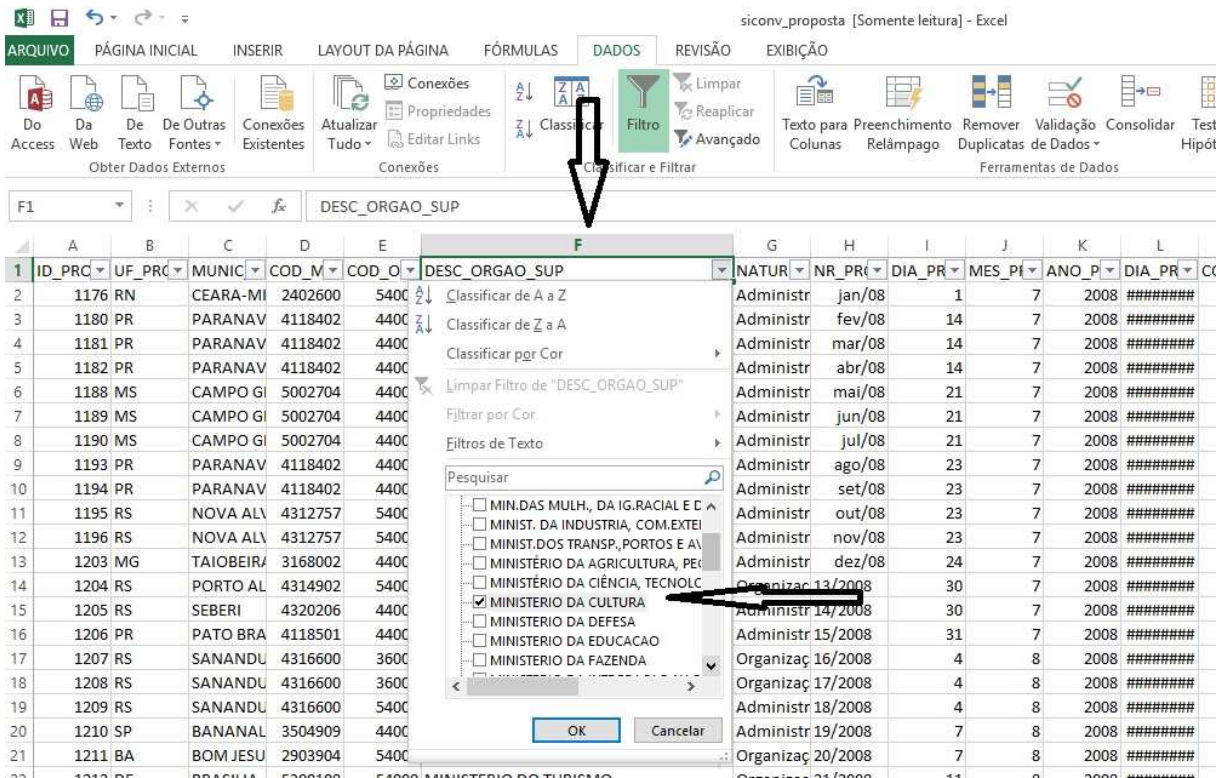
siconv_proposta [Somente leitura] - Excel

ARQUIVO PÁGINA INICIAL INSERIR LAYOUT DA PÁGINA FÓRMULAS DADOS REVISÃO EXIBIÇÃO

Do Access Da Web De Texto De Outras Fontes Conexões Existentes
Obter Dados Externos
Atualizar Tudo Conexões Propriedades Editar Links
Conexões
Classificar Filtro Limpar Reaplicar Avançado
Classificar e Filtrar
Texto para Colunas Preenchimento Relâmpago Remover Duplicatas Validação de Dados Consolidar Teste de Hipót
Ferramentas de Dados

F1 DESC_ORGAO_SUP

| | A | B | C | D | E | F | G | H | I | J | K | L |
|---|---|---|---|---|---|---|---|---|---|---|---|---|
| 1 | ID_PRO | UF_PRO | MUNIC | COD_M | COD_O | DESC_ORGAO_SUP | NATUR | NR_PRO | DIA_PR | MES_PI | ANO_P | DIA_PR |
| 2 | 1176 | RN | CEARA-MI | 2402600 | 5400 | | Administr | jan/08 | 1 | 7 | 2008 | ######## |
| 3 | 1180 | PR | PARANAV | 4118402 | 4400 | | Administr | fev/08 | 14 | 7 | 2008 | ######## |
| 4 | 1181 | PR | PARANAV | 4118402 | 4400 | | Administr | mar/08 | 14 | 7 | 2008 | ######## |
| 5 | 1182 | PR | PARANAV | 4118402 | 4400 | | Administr | abr/08 | 14 | 7 | 2008 | ######## |
| 6 | 1188 | MS | CAMPO GI | 5002704 | 4400 | | Administr | mai/08 | 21 | 7 | 2008 | ######## |
| 7 | 1189 | MS | CAMPO GI | 5002704 | 4400 | | Administr | jun/08 | 21 | 7 | 2008 | ######## |
| 8 | 1190 | MS | CAMPO GI | 5002704 | 4400 | | Administr | jul/08 | 21 | 7 | 2008 | ######## |
| 9 | 1193 | PR | PARANAV | 4118402 | 4400 | | Administr | ago/08 | 23 | 7 | 2008 | ######## |
| 10 | 1194 | PR | PARANAV | 4118402 | 4400 | | Administr | set/08 | 23 | 7 | 2008 | ######## |
| 11 | 1195 | RS | NOVA ALV | 4312757 | 5400 | | Administr | out/08 | 23 | 7 | 2008 | ######## |
| 12 | 1196 | RS | NOVA ALV | 4312757 | 5400 | | Administr | nov/08 | 23 | 7 | 2008 | ######## |
| 13 | 1203 | MG | TAIOBEIRA | 3168002 | 4400 | | Administr | dez/08 | 24 | 7 | 2008 | ######## |
| 14 | 1204 | RS | PORTO AL | 4314902 | 5400 | | Organizac | 13/2008 | 30 | 7 | 2008 | ######## |
| 15 | 1205 | RS | SEBERI | 4320206 | 4400 | | Administr | 14/2008 | 30 | 7 | 2008 | ######## |
| 16 | 1206 | PR | PATO BRA | 4118501 | 4400 | | Administr | 15/2008 | 31 | 7 | 2008 | ######## |
| 17 | 1207 | RS | SANANDU | 4316600 | 3600 | | Organizaç | 16/2008 | 4 | 8 | 2008 | ######## |
| 18 | 1208 | RS | SANANDU | 4316600 | 3600 | | Organizaç | 17/2008 | 4 | 8 | 2008 | ######## |
| 19 | 1209 | RS | SANANDU | 4316600 | 5400 | | Administr | 18/2008 | 4 | 8 | 2008 | ######## |
| 20 | 1210 | SP | BANANAL | 3504909 | 4400 | | Administr | 19/2008 | 7 | 8 | 2008 | ######## |
| 21 | 1211 | BA | BOM JESU | 2903904 | 5400 | | Organizaç | 20/2008 | 7 | 8 | 2008 | ######## |

Classificar de A a Z
Classificar de Z a A
Classificar por Cor
Limpar Filtro de "DESC_ORGAO_SUP"
Filtrar por Cor
Filtros de Texto
Pesquisar
MIN.DAS MULH., DA IG.RACIAL E D
MINIST. DA INDUSTRIA, COM.EXTE
MINIST.DOS TRANSP.,PORTOS E A
MINISTÉRIO DA AGRICULTURA, PE
MINISTÉRIO DA CIÊNCIA, TECNOLO
MINISTERIO DA CULTURA
MINISTERIO DA DEFESA
MINISTERIO DA EDUCACAO
MINISTERIO DA FAZENDA
OK Cancelar